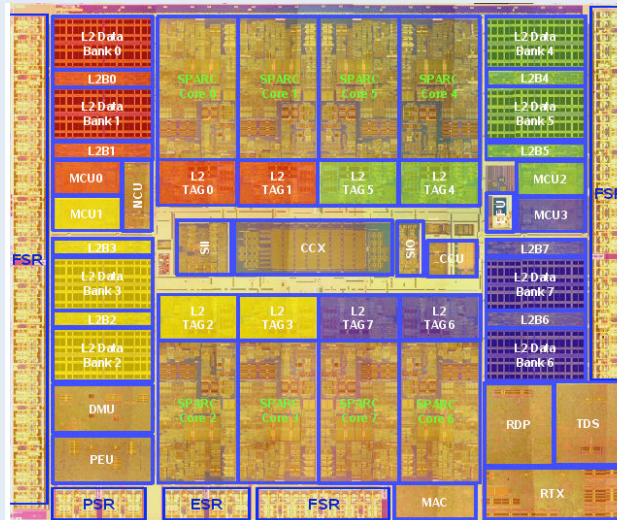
L2 Data Bank 0
L2B0
L2 Data Bank 1
L2B1
MCU0
MCU1
NCU
SPARC Core 0
SPARC Core 1
SPARC Core 5
SPARC Core 4
L2 TAG 0
L2 TAG 1
L2 TAG 5
L2 TAG 4
L2 Data Bank 4
L2B4
L2 Data Bank 5
L2B5
MCU2
MCU3
EFU
FSR
FSR
SII
CCX
SIO
CCU
L2B3
L2 Data Bank 3
L2B2
L2 Data Bank 2
L2 TAG 2
L2 TAG 3
L2 TAG 7
L2 TAG 6
L2B7
L2 Data Bank 7
L2B6
L2 Data Bank 6
DMU
PEU
SPARC Core 2
SPARC Core 3
SPARC Core 7
SPARC Core 6
RDP
TDS
RTX
PSR
ESR
FSR
MAC